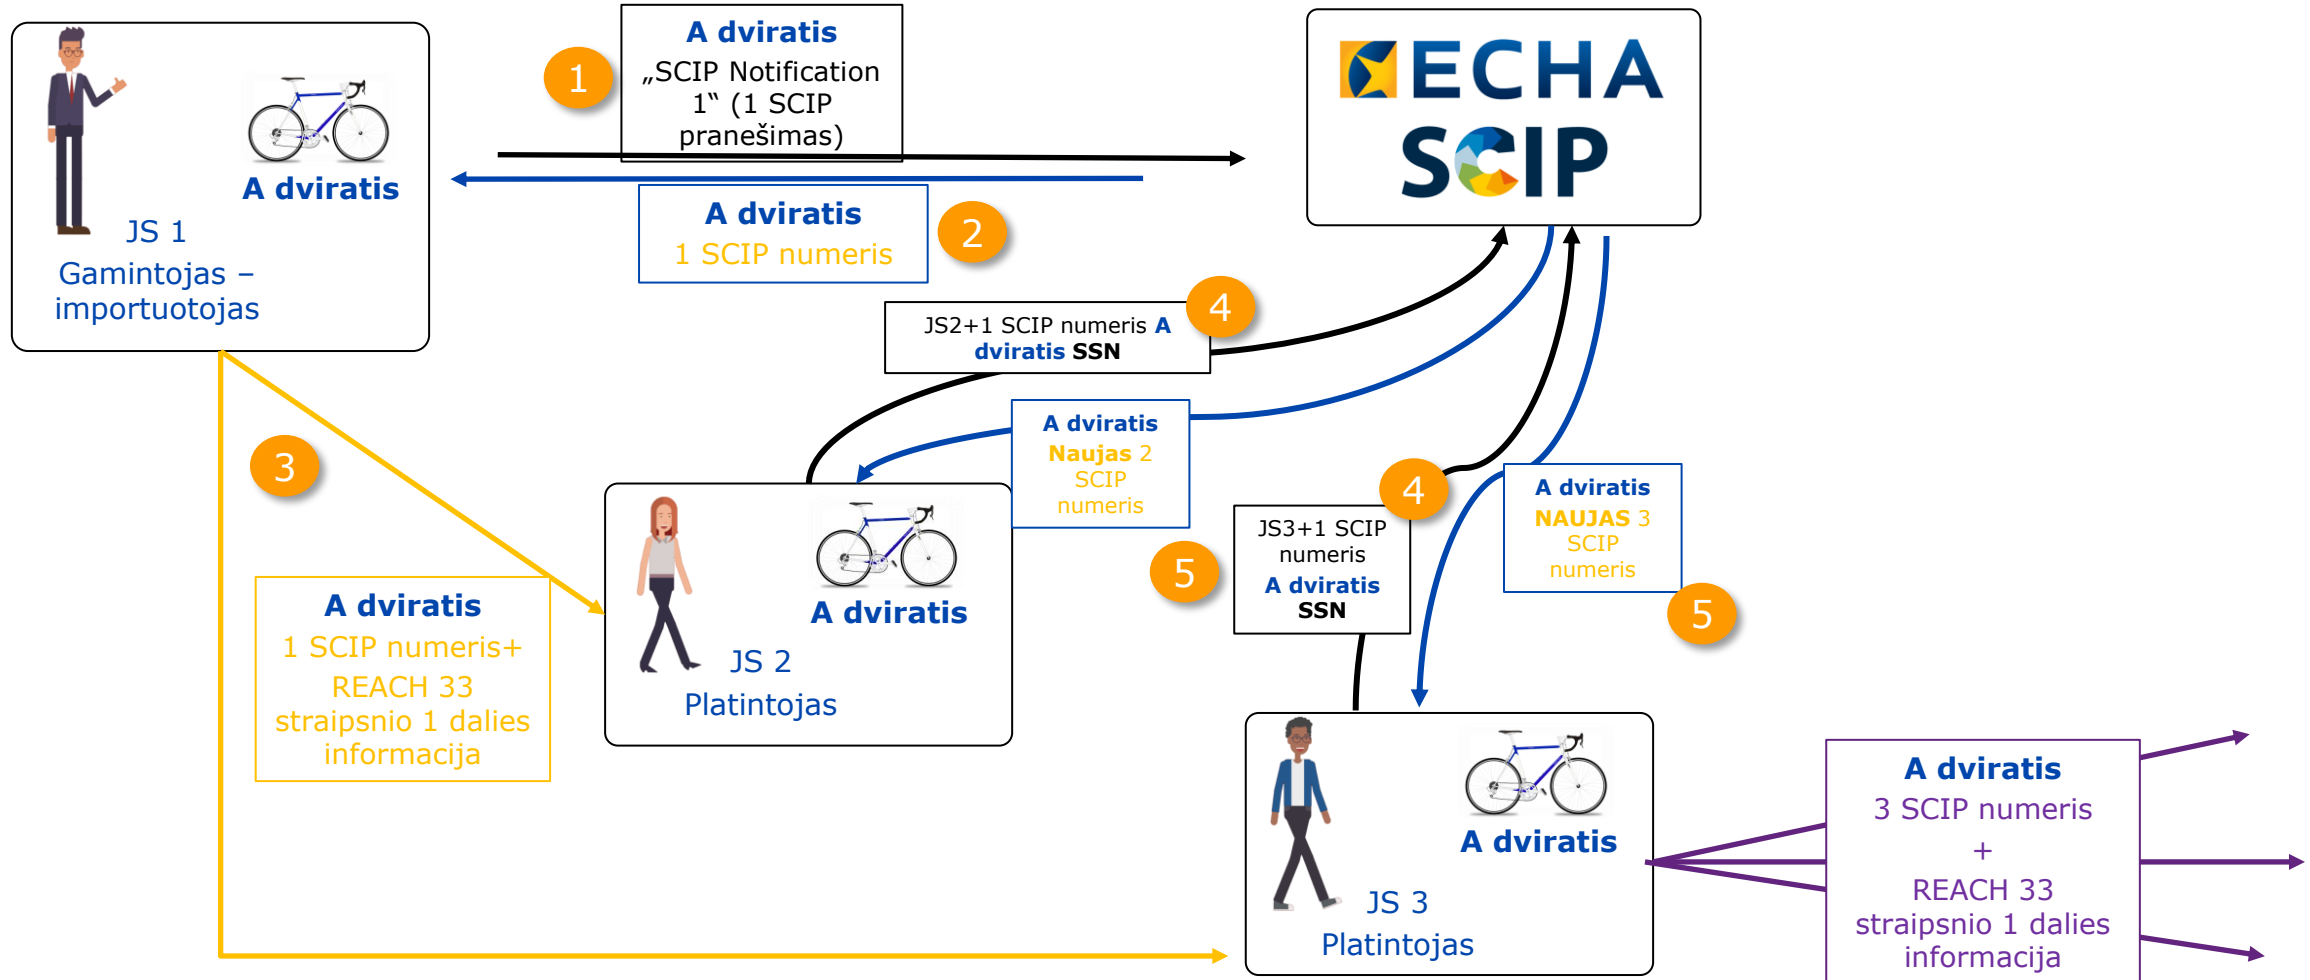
A dviratis
JS 1
Gamintojas – importuotojas

1

A dviratis
„SCIP Notification 1“ (1 SCIP pranešimas)

ECHA
SCIP

A dviratis
1 SCIP numeris

2

JS2+1 SCIP numeris A dviratis SSN

4

A dviratis
Naujas 2 SCIP numeris

3

A dviratis
1 SCIP numeris+ REACH 33 straipsnio 1 dalies informacija

A dviratis
JS 2
Platintojas

JS3+1 SCIP numeris
A dviratis
SSN

4

5

A dviratis
NAUJAS 3 SCIP numeris

5

A dviratis
JS 3
Platintojas

A dviratis
3 SCIP numeris
+
REACH 33 straipsnio 1 dalies informacija